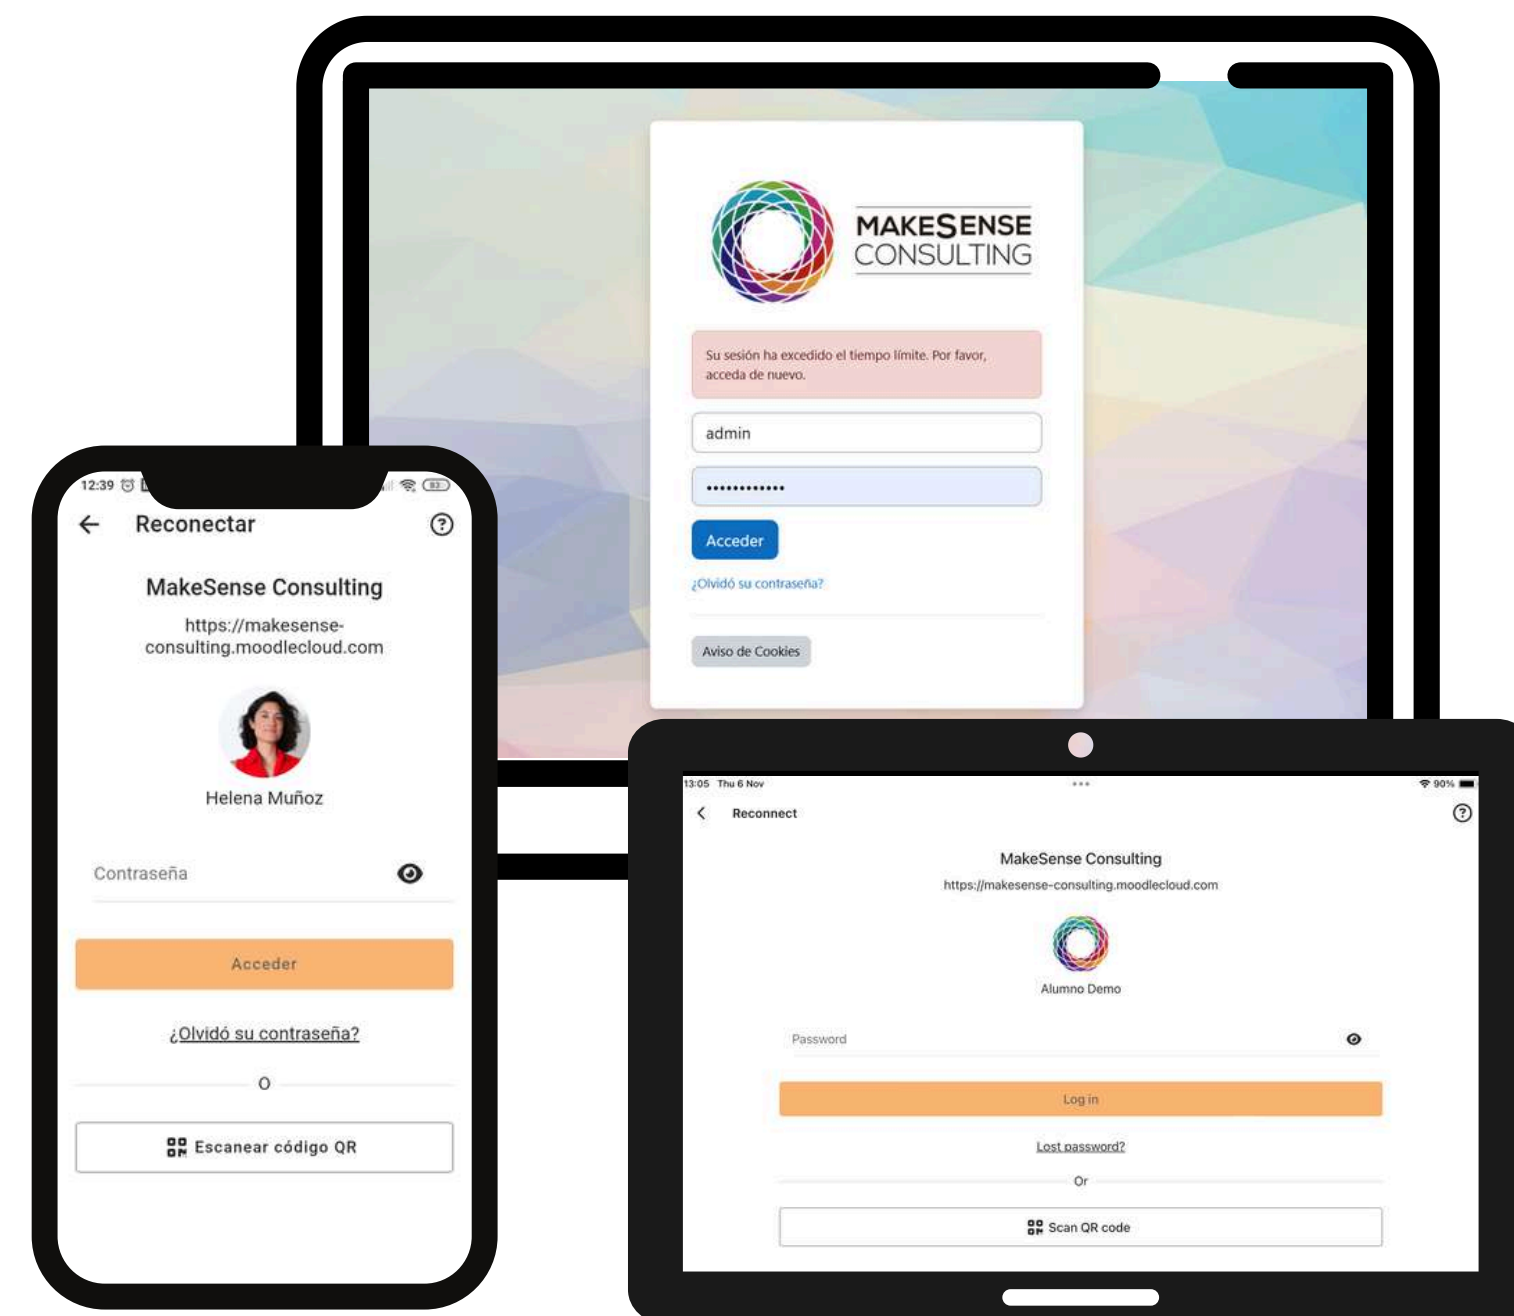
MAKESENSE
CONSULTING

Su sesión ha excedido el tiempo límite. Por favor, acceda de nuevo.

admin

••••••••••••

Acceder

¿Olvidó su contraseña?

Aviso de Cookies

12:39

Reconectar

MakeSense Consulting

https://makesense-consulting.moodlecloud.com

Helena Muñoz

Contraseña

Acceder

¿Olvidó su contraseña?

O

Escanear código QR

13:05 Thu 6 Nov

90%

Reconnect

MakeSense Consulting

https://makesense-consulting.moodlecloud.com

Alumno Demo

Password

Log in

Lost password?

Or

Scan QR code